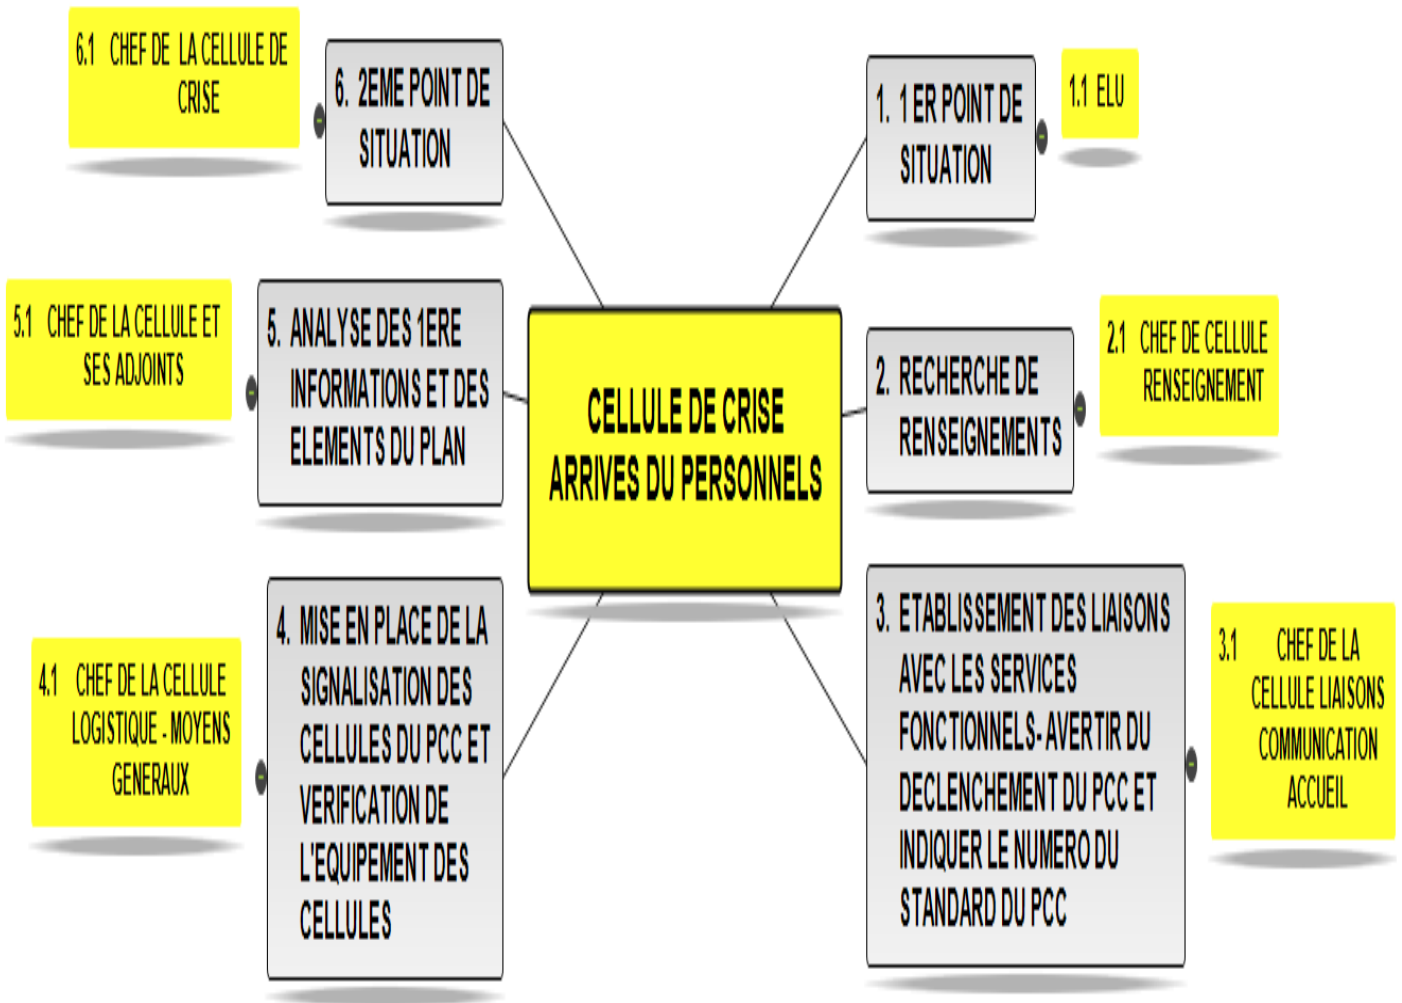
CELLULE DE CRISE ARRIVES DU PERSONNELS

1. 1 ER POINT DE SITUATION

1.1 ELU

2. RECHERCHE DE RENSEIGNEMENTS

2.1 CHEF DE CELLULE RENSEIGNEMENT

3. ETABLISSEMENT DES LIAISONS AVEC LES SERVICES FONCTIONNELS- AVERTIR DU DECLENCHEMENT DU PCC ET INDIQUER LE NUMERO DU STANDARD DU PCC

3.1 CHEF DE LA CELLULE LIAISONS COMMUNICATION ACCUEIL

4. MISE EN PLACE DE LA SIGNALISATION DES CELLULES DU PCC ET VERIFICATION DE L'EQUIPEMENT DES CELLULES

4.1 CHEF DE LA CELLULE LOGISTIQUE - MOYENS GENERAUX

5. ANALYSE DES 1ERE INFORMATIONS ET DES ELEMENTS DU PLAN

5.1 CHEF DE LA CELLULE ET SES ADJOINTS

6. 2EME POINT DE SITUATION

6.1 CHEF DE LA CELLULE DE CRISE